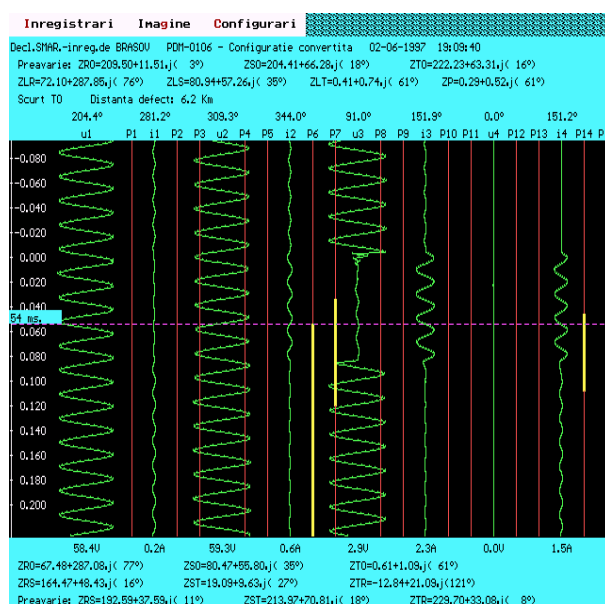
Inregistrari Imagine Configurari

Decl.SMAR.-inreg.de BRASOV PDM-0106 - Configuratie convertita 02-06-1997 19:09:40
Preavarie: ZRO=209.50+11.51j( 3°) ZSO=204.41+66.28j( 18°) ZTO=222.23+63.31j( 16°)
ZLR=72.10+287.85j( 76°) ZLS=80.94+57.26j( 35°) ZLT=0.41+0.74j( 61°) ZP=0.29+0.52j( 61°)
Scurt TO Distanta defect: 6.2 Km

| 204.4° | 281.2° | 309.3° | 344.0° | 91.0° | 151.9° | 0.0° | 151.2° |
|---|---|---|---|---|---|---|---|

u1 P1 i1 P2 P3 u2 P4 P5 i2 P6 P7 u3 P8 P9 i3 P10 P11 u4 P12 P13 i4 P14 P

-0.080
-0.060
-0.040
-0.020
0.000
0.020
0.040
54 ms.
0.060
0.080
0.100
0.120
0.140
0.160
0.180
0.200

| 58.4U | 0.2A | 59.3U | 0.6A | 2.9U | 2.3A | 0.0U | 1.5A |
|---|---|---|---|---|---|---|---|

ZRO=67.48+287.08j( 77°) ZSO=80.47+55.80j( 35°) ZTO=0.61+1.09j( 61°)
ZRS=164.47+48.43j( 16°) ZST=19.09+9.63j( 27°) ZTR=-12.84+21.09j(121°)
Preavarie: ZRS=192.59+37.59j( 11°) ZST=213.97+70.81j( 18°) ZTR=229.70+33.08j( 8°)